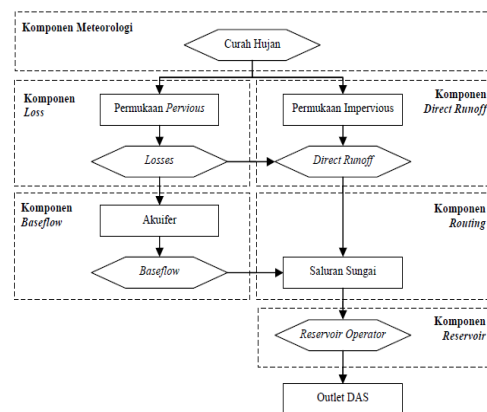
Komponen Meteorologi

Curah Hujan

Komponen
Loss

Permukaan Pervious

Losses

Komponen
Direct Runoff

Permukaan Impervious

Direct Runoff

Komponen
Baseflow

Akuifer

Baseflow

Komponen
Routing

Saluran Sungai

Komponen
Reservoir

Reservoir Operator

Outlet DAS